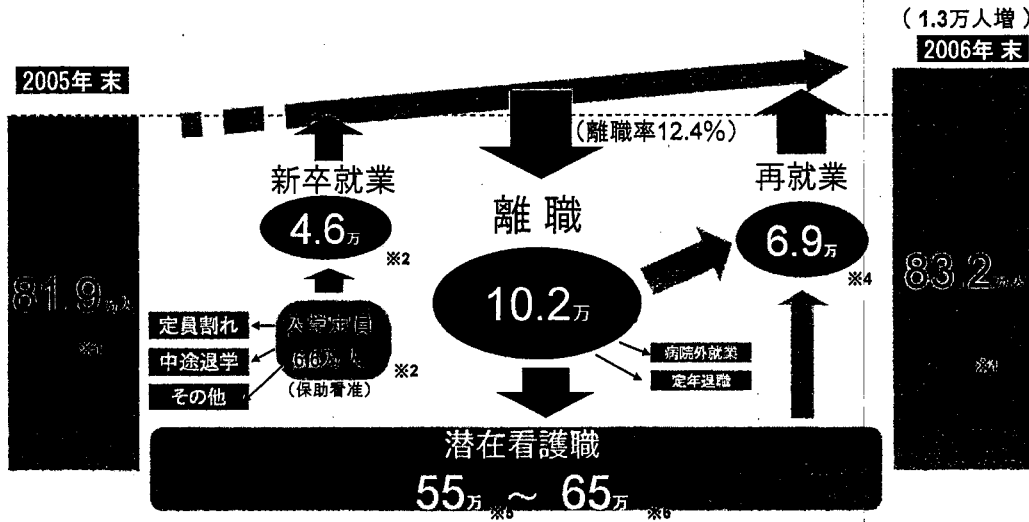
（1.3万人増）
2006年 末

2005年 末

81.9万人
※1

（離職率12.4%）

新卒就業
4.6万
※2

離 職
10.2万

再就業
6.9万
※4

83.2万人
※1

定員割れ
中途退学
その他

入学定員
6.6万人
（保助看准）
※2

病院外就業
定年退職

潜在看護職
55万 ※5 ～ 65万 ※6